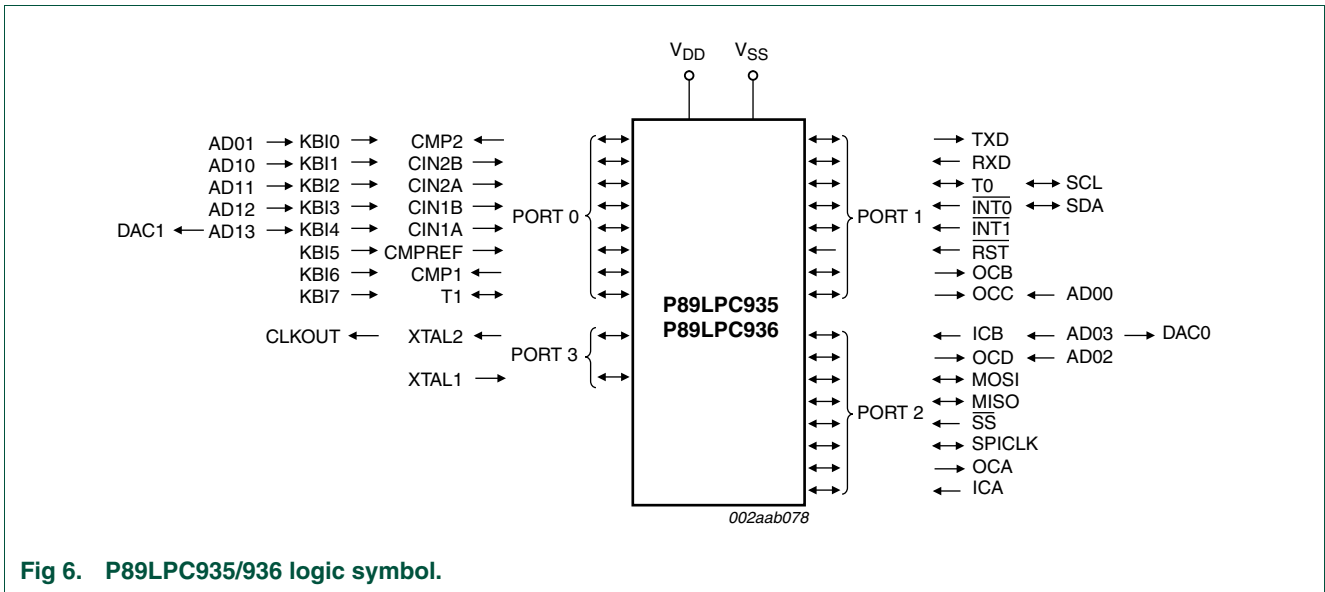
$V_{DD}$ $V_{SS}$

AD01 KBI0 CMP2
AD10 KBI1 CIN2B
AD11 KBI2 CIN2A
AD12 KBI3 CIN1B
DAC1 AD13 KBI4 CIN1A
KBI5 CMPREF
KBI6 CMP1
KBI7 T1

PORT 0

CLKOUT XTAL2
XTAL1

PORT 3

P89LPC935
P89LPC936

PORT 1

TXD
RXD
T0 SCL
$\overline{INT0}$ SDA
$\overline{INT1}$
$\overline{RST}$
OCB
OCC AD00

PORT 2

ICB AD03 DAC0
OCD AD02
MOSI
MISO
$\overline{SS}$
SPICLK
OCA
ICA

002aab078

Fig 6. P89LPC935/936 logic symbol.